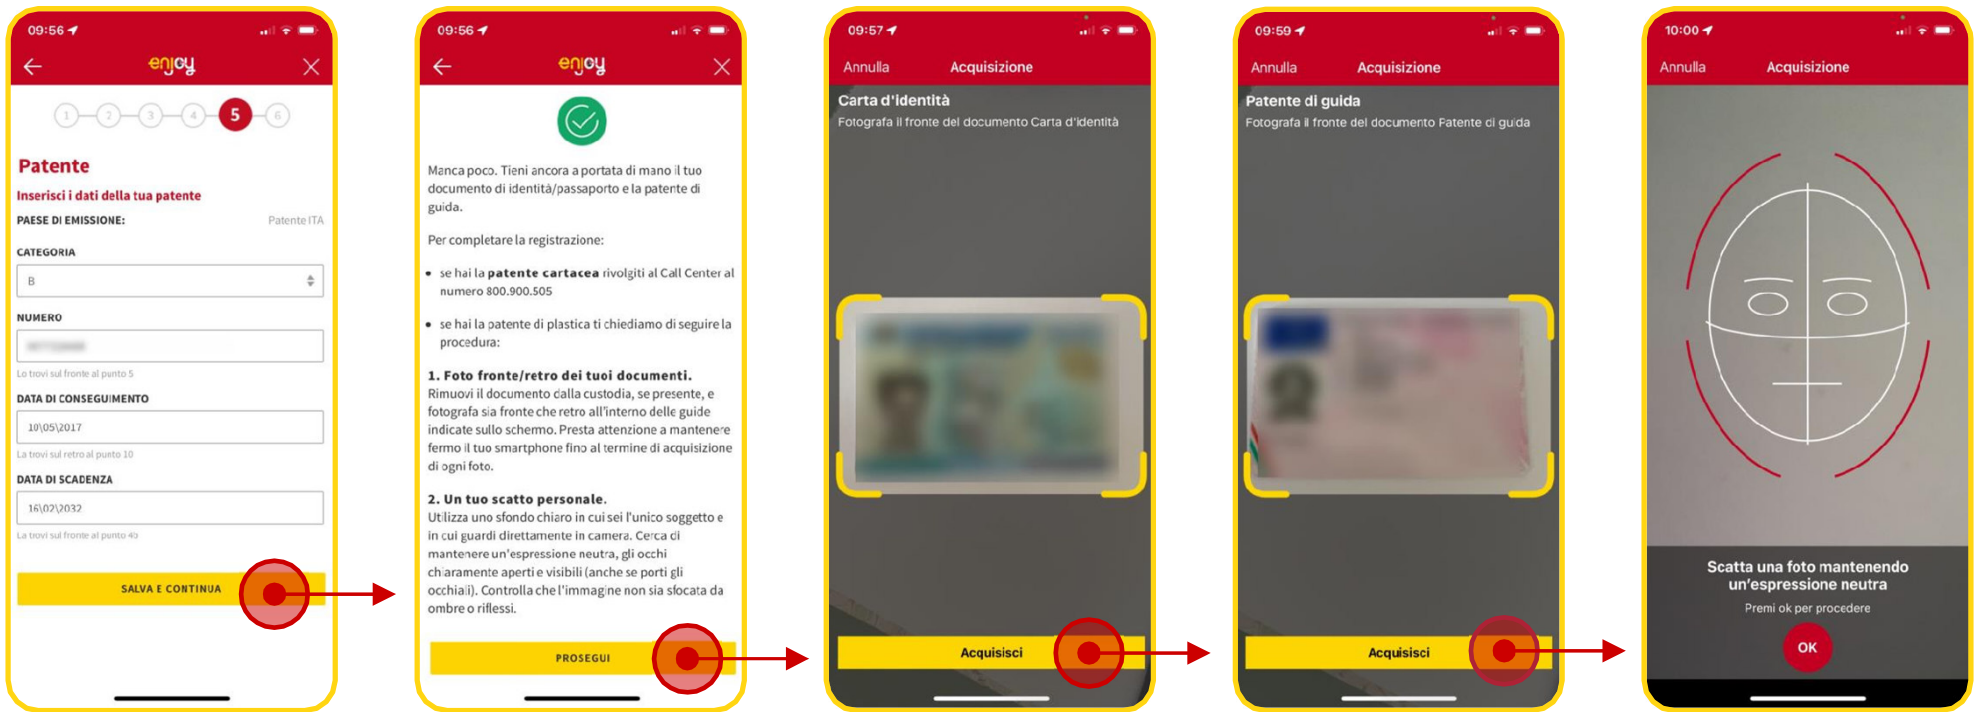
09:56

enjoy

1 2 3 4 5 6

Patente

Inserisci i dati della tua patente

PAESE DI EMISSIONE: Patente ITA

CATEGORIA

B

NUMERO

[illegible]

Lo trovi sul fronte al punto 5

DATA DI CONSEGUIMENTO

10\05\2017

La trovi sul retro al punto 10

DATA DI SCADENZA

16\02\2032

La trovi sul fronte al punto 4b

SALVA E CONTINUA

09:56

enjoy

Manca poco. Tieni ancora a portata di mano il tuo documento di identità/passaporto e la patente di guida.

Per completare la registrazione:

• se hai la **patente cartacea** rivolgiti al Call Center al numero 800.900.505

• se hai la patente di plastica ti chiediamo di seguire la procedura:

**1. Foto fronte/retro dei tuoi documenti.**
Rimuovi il documento dalla custodia, se presente, e fotografa sia fronte che retro all'interno delle guide indicate sullo schermo. Presta attenzione a mantenere fermo il tuo smartphone fino al termine di acquisizione di ogni foto.

**2. Un tuo scatto personale.**
Utilizza uno sfondo chiaro in cui sei l'unico soggetto e in cui guardi direttamente in camera. Cerca di mantenere un'espressione neutra, gli occhi chiaramente aperti e visibili (anche se porti gli occhiali). Controlla che l'immagine non sia sfocata da ombre o riflessi.

PROSEGUI

09:57

Annulla Acquisizione

Carta d'identità

Fotografa il fronte del documento Carta d'identità

Acquisisci

09:59

Annulla Acquisizione

Patente di guida

Fotografa il fronte del documento Patente di guida

Acquisisci

10:00

Annulla Acquisizione

Scatta una foto mantenendo un'espressione neutra

Premi ok per procedere

OK